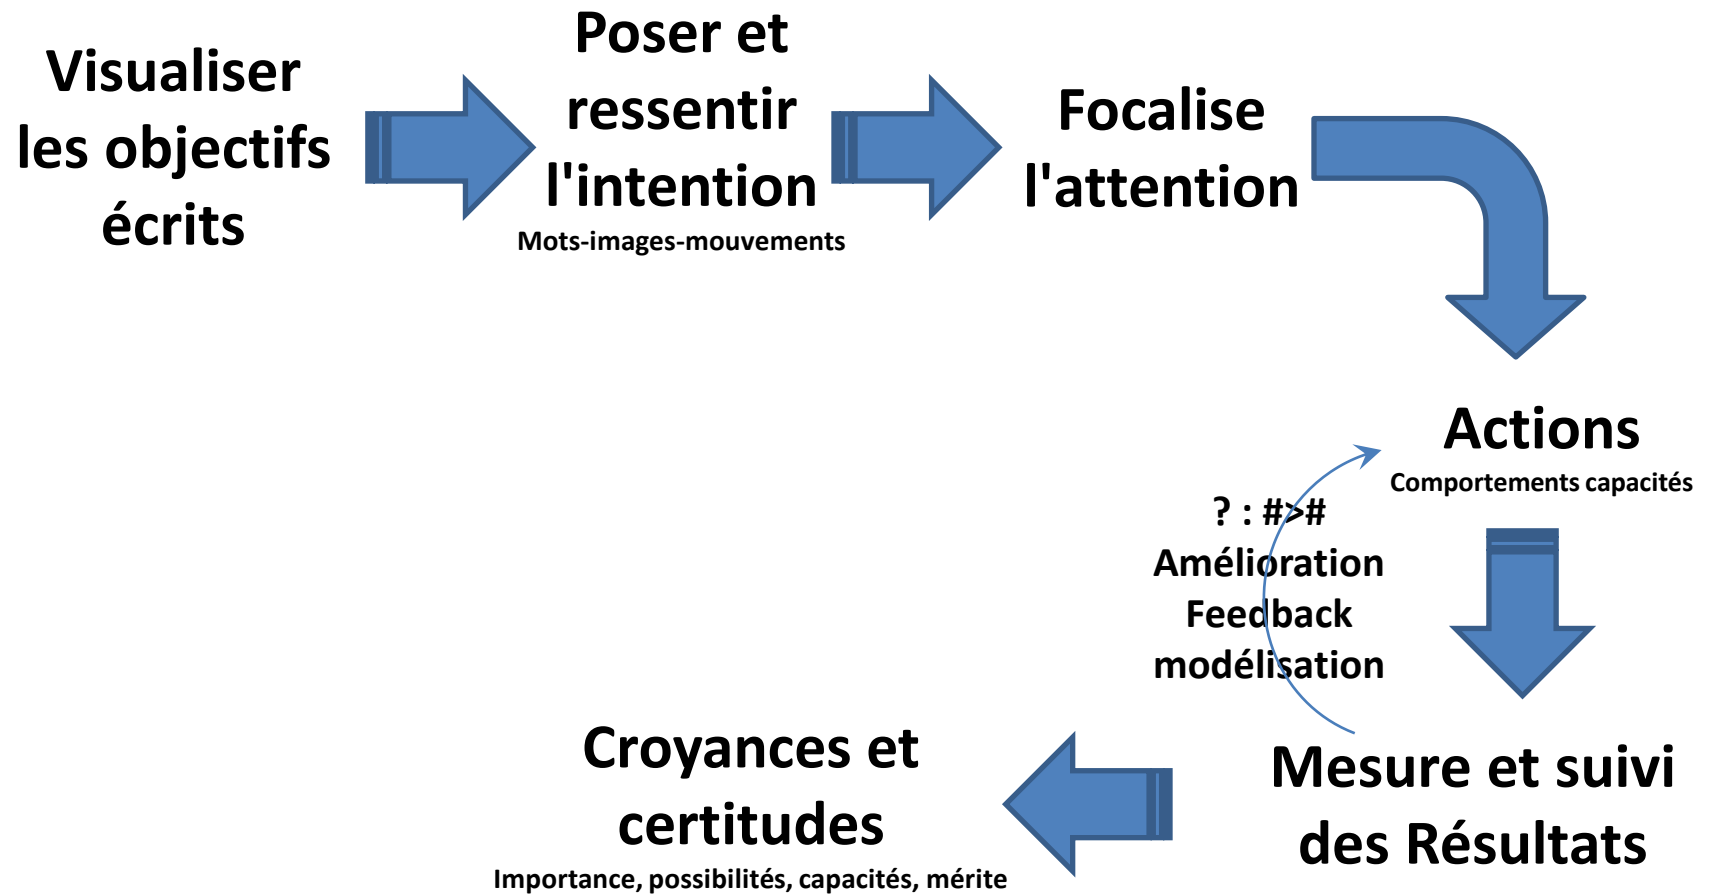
Visualiser les objectifs écrits

Poser et ressentir l'intention
Mots-images-mouvements

Focalise l'attention

Actions
Comportements capacités

? : #>#
Amélioration
Feedback
modélisation

Mesure et suivi des Résultats

Croyances et certitudes
Importance, possibilités, capacités, mérite